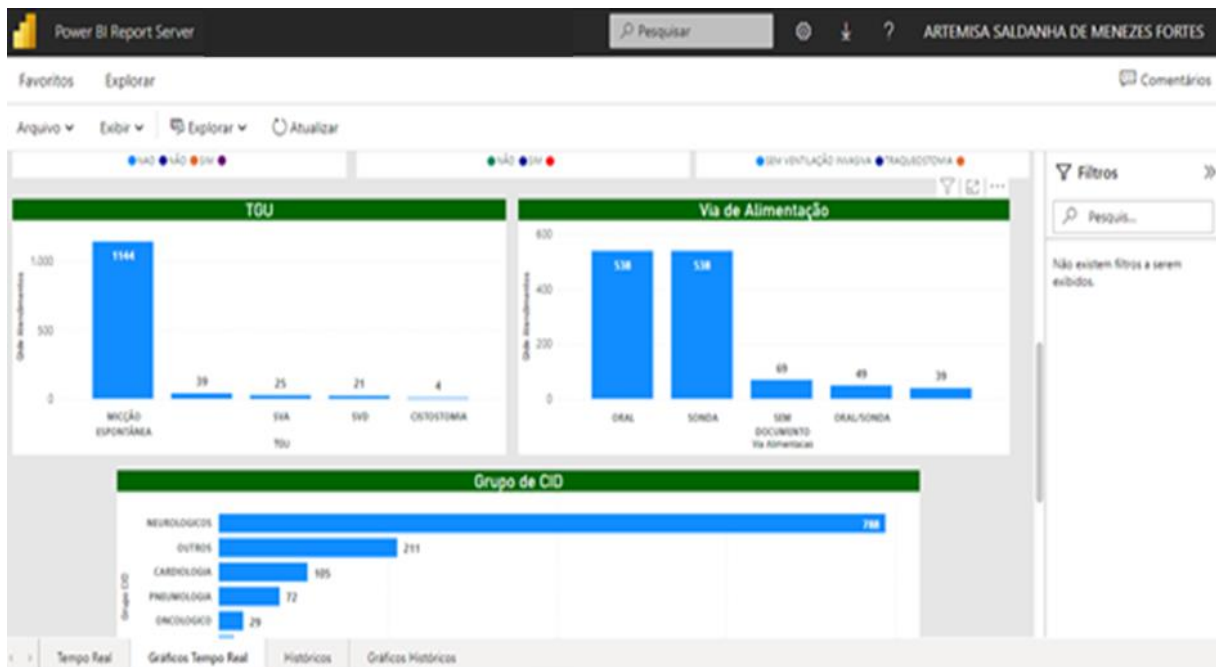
Power BI Report Server

Pesquisar

?

ARTEMISA SALDANHA DE MENEZES FORTES

Favoritos Explorar

Comentários

Arquivo Exibir Explorar Atualizar

NÃO NÃO SIM

NÃO SIM

SEM VENTILAÇÃO INVASIVA TRAQUEOSTOMIA

TGU

1.000
500
0

Qtde Atendimentos

1144
39
25
21
4

MICÇÃO ESPONTÂNEA
SVA
SVD
CISTOSTOMIA

TGU

Via de Alimentação

600
400
200
0

Qtde Atendimentos

538
538
69
49
39

ORAL
SONDA
SEM DOCUMENTO
ORAL/SONDA

Via Alimentacao

Grupo de CID

NEUROLOGICOS 788
OUTROS 211
CARDIOLOGIA 105
PNEUMOLOGIA 72
ONCOLOGICO 29

Grupo CID

Filtros

Pesquis...

Não existem filtros a serem exibidos.

Tempo Real
Gráficos Tempo Real
Históricos
Gráficos Históricos